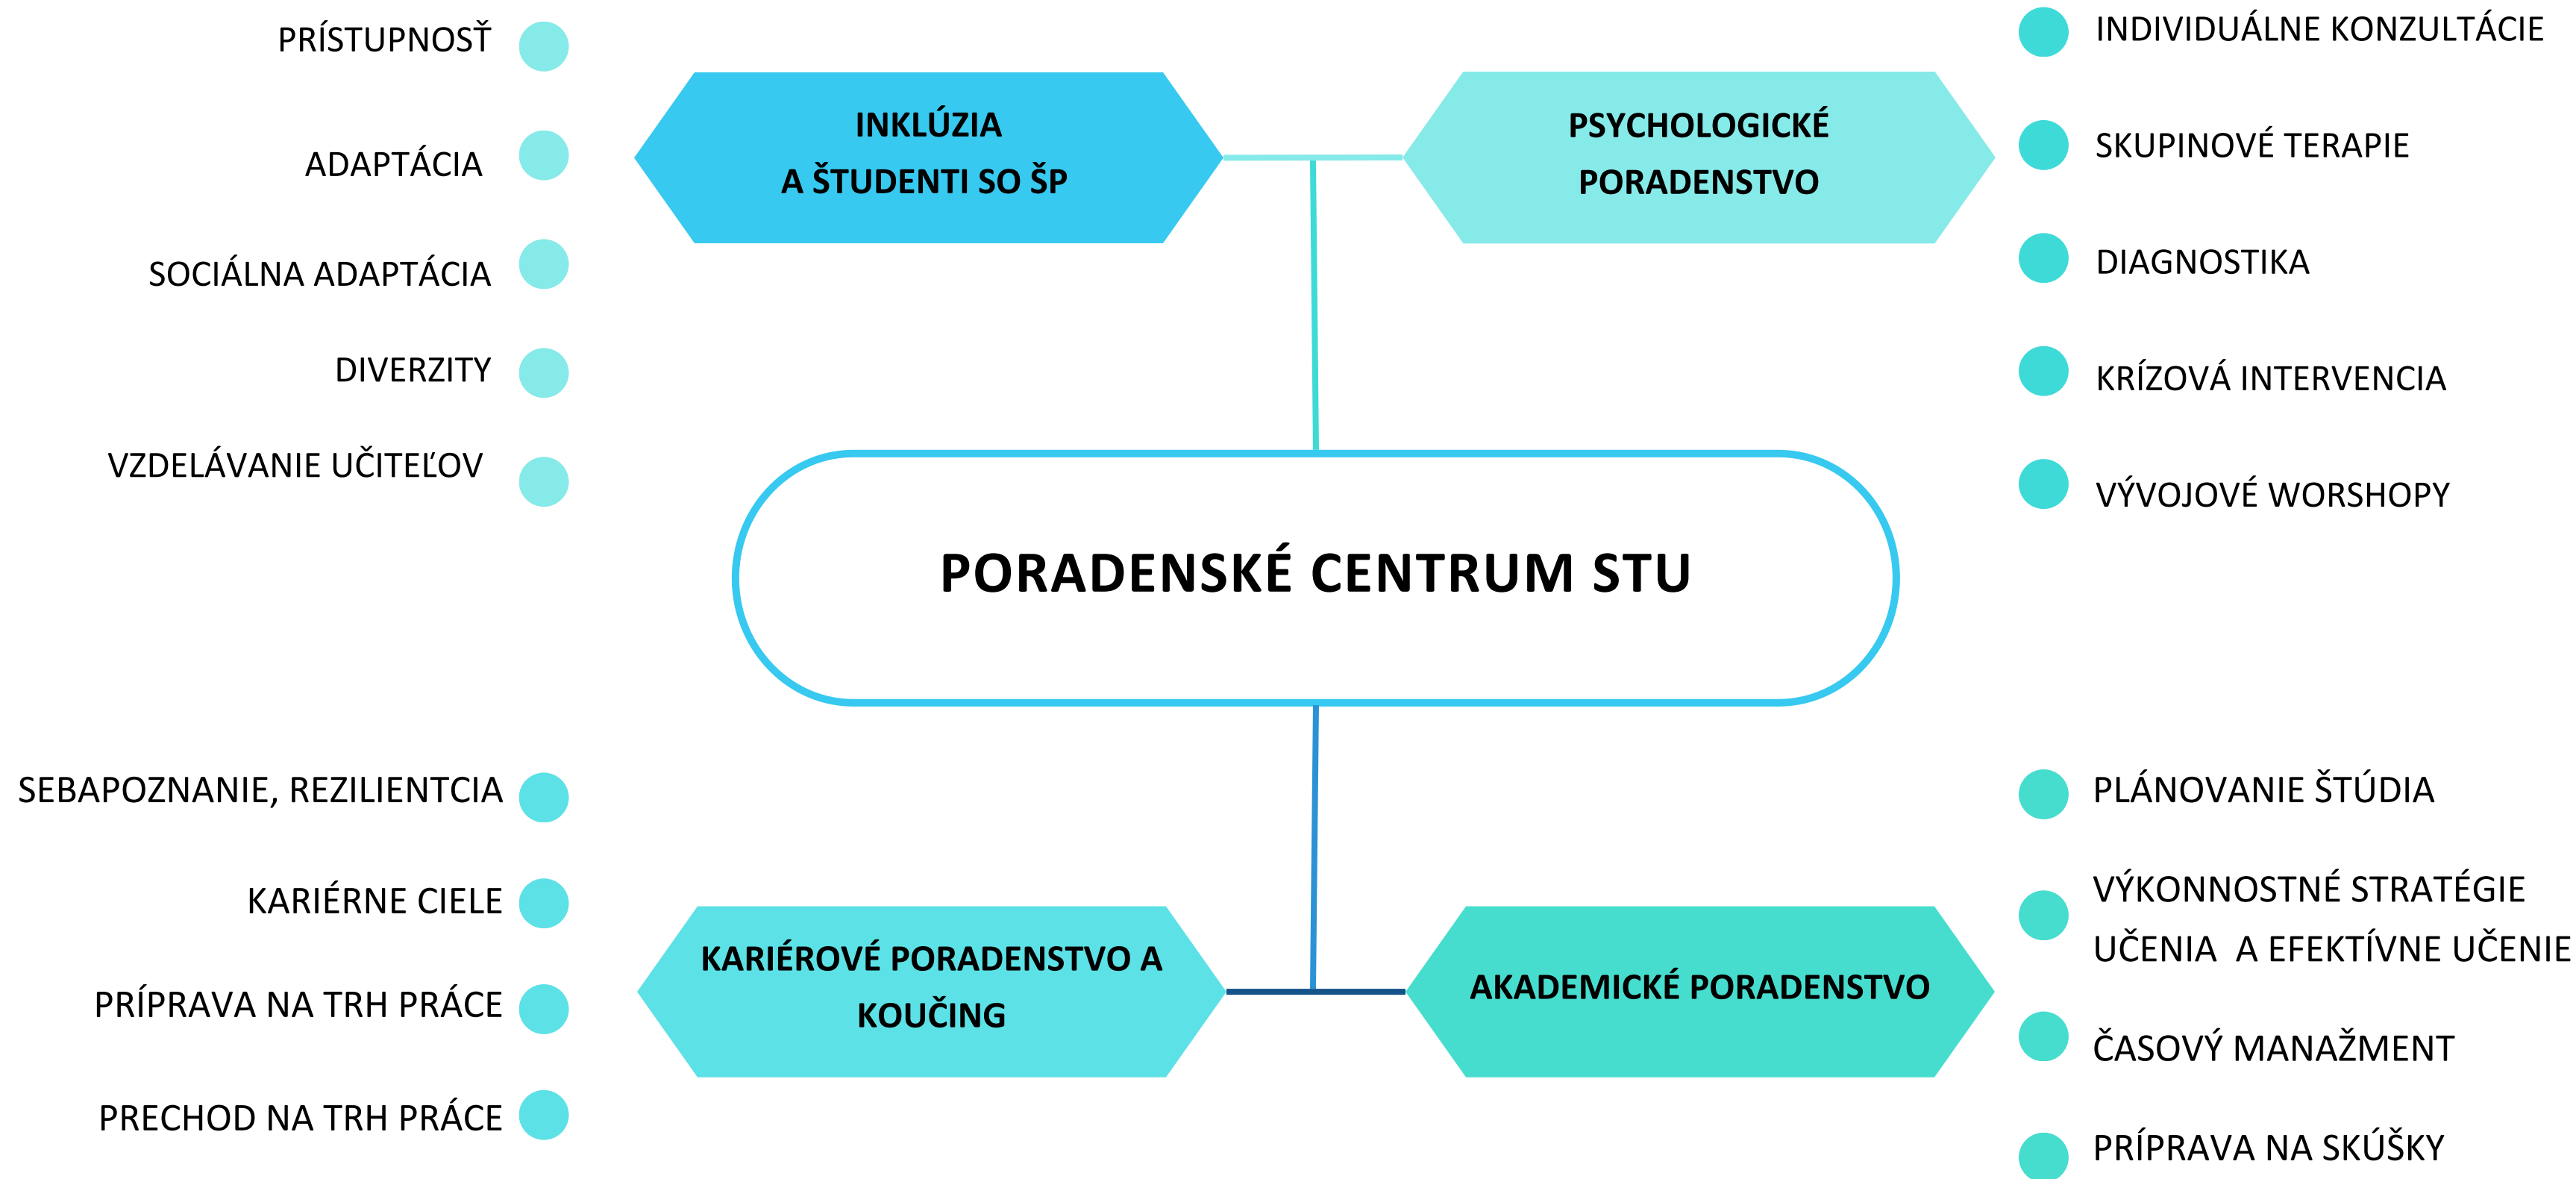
PRÍSTUPNOSŤ

ADAPTÁCIA

SOCIÁLNA ADAPTÁCIA

DIVERZITY

VZDELÁVANIE UČITEĽOV

INKLÚZIA A ŠTUDENTI SO ŠP

PSYCHOLOGICKÉ PORADENSTVO

INDIVIDUÁLNE KONZULTÁCIE

SKUPINOVÉ TERAPIE

DIAGNOSTIKA

KRÍZOVÁ INTERVENCIA

VÝVOJOVÉ WORSHOPY

PORADENSKÉ CENTRUM STU

SEBAPOZNANIE, REZILIENTCIA

KARIÉRNE CIELE

PRÍPRAVA NA TRH PRÁCE

PRECHOD NA TRH PRÁCE

KARIÉROVÉ PORADENSTVO A KOUČING

AKADEMICKÉ PORADENSTVO

PLÁNOVANIE ŠTÚDIA

VÝKONNOSTNÉ STRATÉGIE UČENIA A EFEKTÍVNE UČENIE

ČASOVÝ MANAŽMENT

PRÍPRAVA NA SKÚŠKY